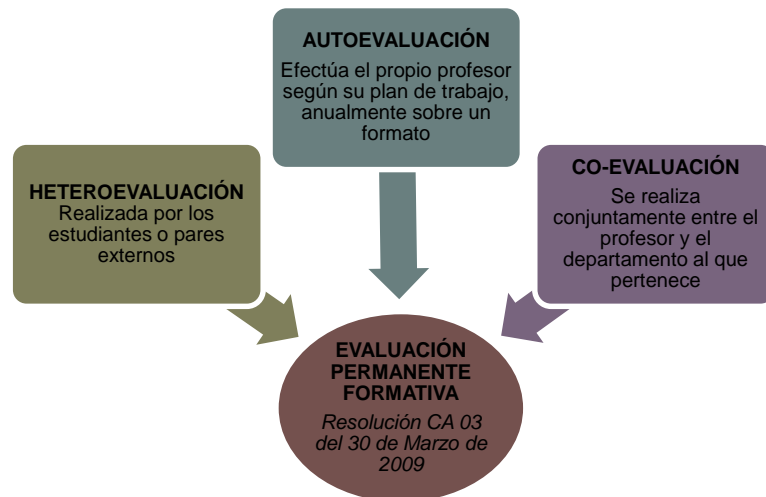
AUTOEVALUACIÓN
Efectúa el propio profesor según su plan de trabajo, anualmente sobre un formato

HETEROEVALUACIÓN
Realizada por los estudiantes o pares externos

CO-EVALUACIÓN
Se realiza conjuntamente entre el profesor y el departamento al que pertenece

EVALUACIÓN PERMANENTE FORMATIVA
Resolución CA 03 del 30 de Marzo de 2009